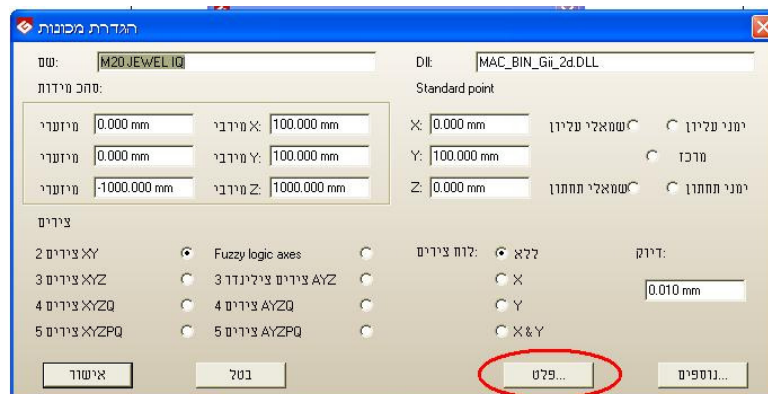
הגדרת מכונות

שם: M20JEWEL IQ

Dll: MAC_BIN_Gii_2d.DLL

טווח מידות:

Standard point

מינימלי 0.000 mm מקסימלי X: 100.000 mm

מינימלי 0.000 mm מקסימלי Y: 100.000 mm

מינימלי -1000.000 mm מקסימלי Z: 1000.000 mm

X: 0.000 mm

Y: 100.000 mm

Z: 0.000 mm

שמאלי עליון

ימני עליון

מרכז

שמאלי תחתון

ימני תחתון

צירים

2 צירים XY

3 צירים XYZ

4 צירים XYZQ

5 צירים XYZPQ

Fuzzy logic axes

3 צירים צילינדר AYZ

4 צירים AYZQ

5 צירים AYZPQ

לוח צירים: ללא

X

Y

X&Y

דיוק:

0.010 mm

אישור

בטל

פלט...

נוספים...